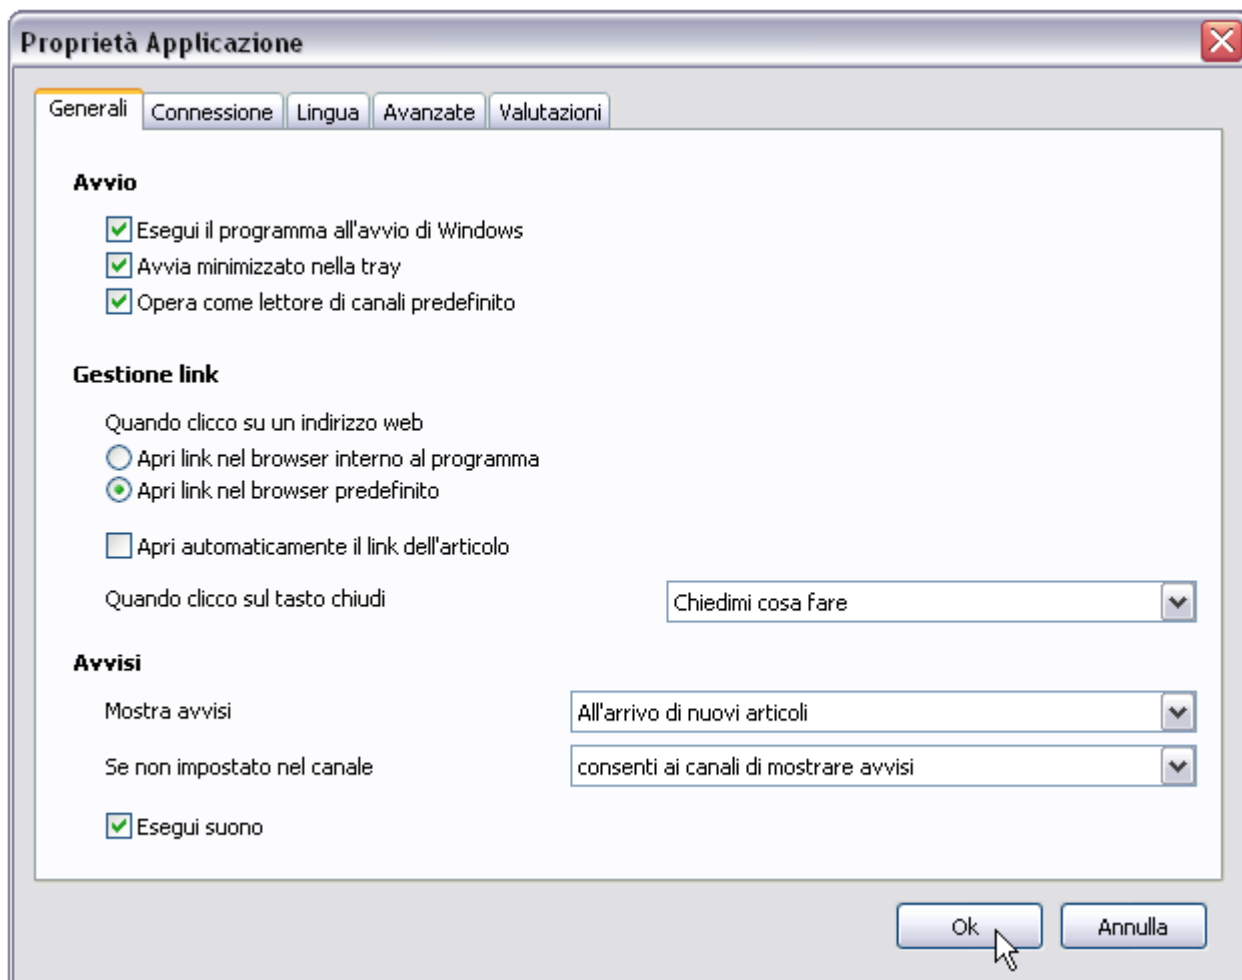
Proprietà Applicazione

Generali | Connessione | Lingua | Avanzate | Valutazioni

Avvio

Esegui il programma all'avvio di Windows
Avvia minimizzato nella tray
Opera come lettore di canali predefinito

Gestione link

Quando clicco su un indirizzo web
Apri link nel browser interno al programma
Apri link nel browser predefinito

Apri automaticamente il link dell'articolo

Quando clicco sul tasto chiudi
Chiedimi cosa fare

Avvisi

Mostra avvisi
All'arrivo di nuovi articoli

Se non impostato nel canale
consenti ai canali di mostrare avvisi

Esegui suono

Ok
Annulla